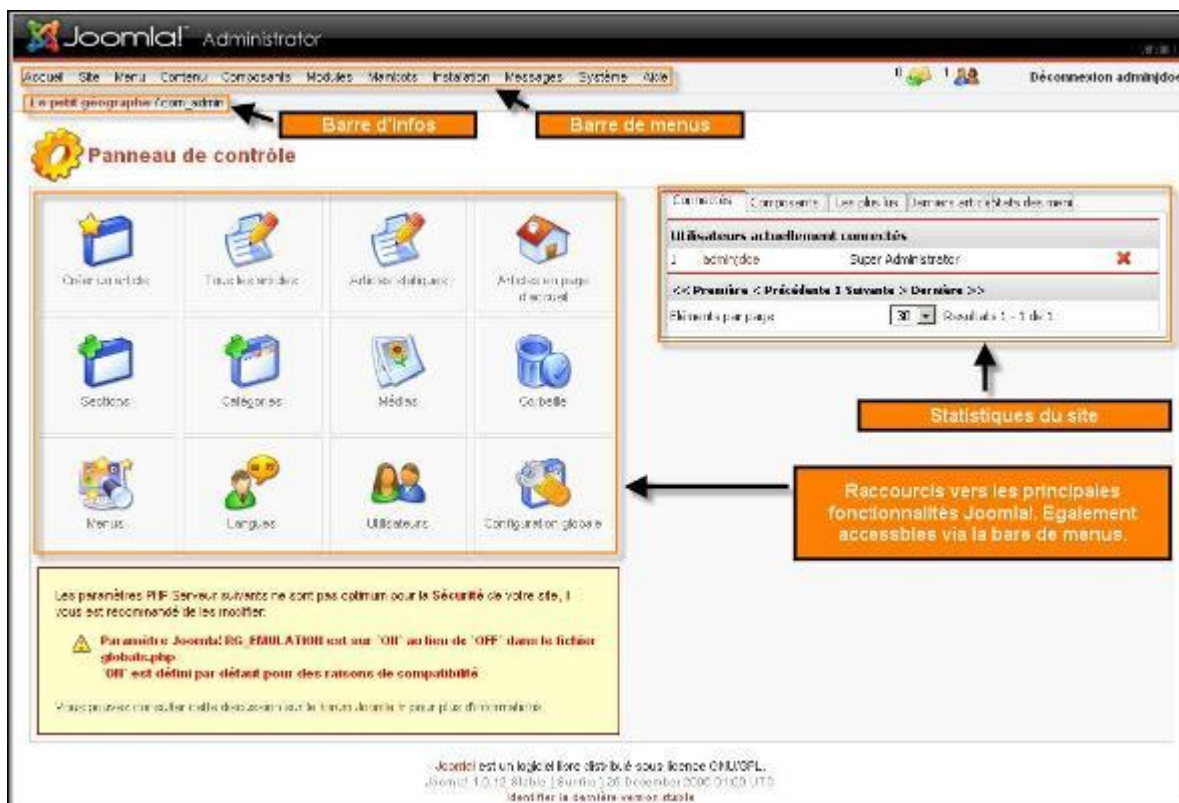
Joomla! Administrator

Accueil Site Menu Contenu Composants Modules Menbots Installation Messages Système Aide

0 1 Déconnexion admindoc

Le petit geographe /com_admin

Barre d'infos

Barre de menus

Panneau de contrôle

Créer un article

Tous les articles

Articles statiques

Articles en page d'accueil

Sections

Catégories

Médias

Corbeille

Menus

Langues

Utilisateurs

Configuration globale

Connectés Composants Les plus lus Derniers articles Statistiques menu

Utilisateurs actuellement connectés

1 admindoc Super Administrator

<< Première < Précédente 1 Suivante > Dernière >>

Éléments par page 30 Résultats 1 - 1 de 1

Statistiques du site

Raccourcis vers les principales fonctionnalités Joomla!. Egalement accessibles via la bare de menus.

Les paramètres PHP Serveur suivants ne sont pas optimum pour la Sécurité de votre site, il vous est recommandé de les modifier:

Paramètre Joomla! RG_EMULATION est sur `ON` au lieu de `OFF` dans le fichier globals.php
`ON` est défini par défaut pour des raisons de compatibilité

Vous pouvez consulter cette discussion sur le forum Joomla! pour plus d'informations

Joomla! est un logiciel libre distribué sous licence GNU/GPL.
Joomla! 1.0.12 Stable [ Sunfire ] 25 December 2006 01:00 UTC
Vérifier la dernière version stable